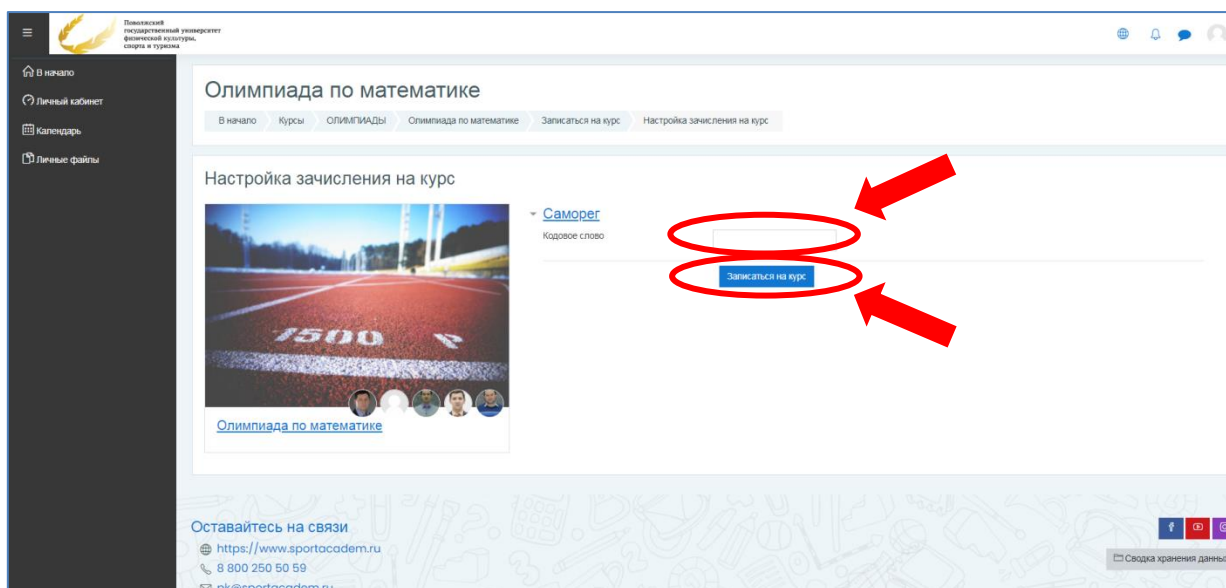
Поволжский государственный университет физической культуры, спорта и туризма

В начало
Личный кабинет
Календарь
Личные файлы

Олимпиада по математике

В начало | Курсы | ОЛИМПИАДЫ | Олимпиада по математике | Записаться на курс | Настройка зачисления на курс

Настройка зачисления на курс

1500

Олимпиада по математике

Саморег
Кодовое слово

Записаться на курс

Оставайтесь на связи
https://www.sportacadem.ru
8 800 250 50 59
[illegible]@sportacadem.ru

Сводка хранения данных